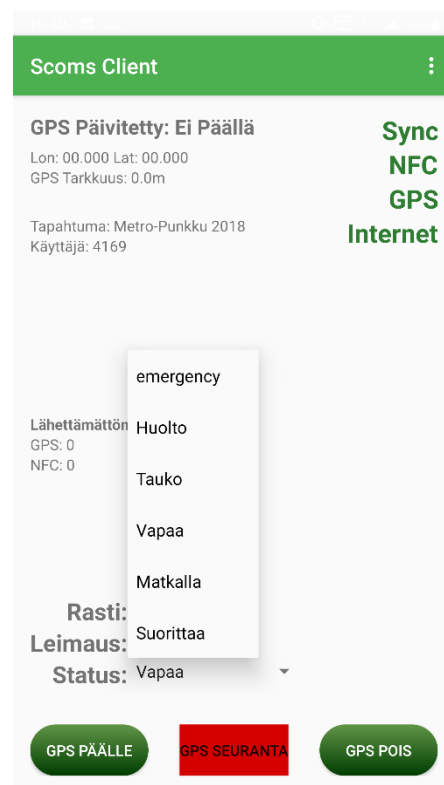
Scoms Client

GPS Päivitetty: Ei Päällä
Lon: 00.000 Lat: 00.000
GPS Tarkkuus: 0.0m

Tapahtuma: Metro-Punkku 2018
Käyttäjä: 4169

Sync
NFC
GPS
Internet

Lähettämättön
GPS: 0
NFC: 0

emergency
Huolto
Tauko
Vapaa
Matkalla
Suorittaa

Rasti:
Leimaus:
Status: Vapaa

GPS PÄÄLLE
GPS SEURANTA
GPS POIS